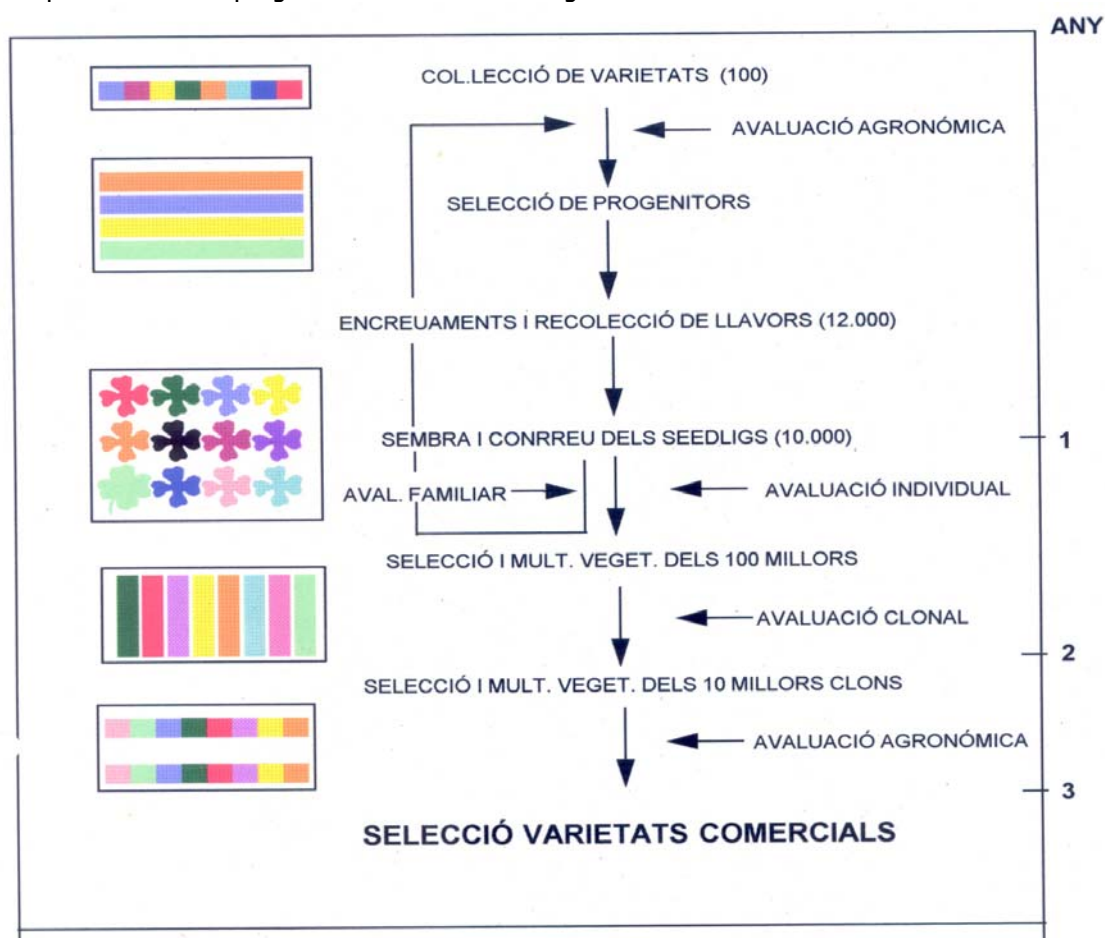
ANY

COL.LECCIÓ DE VARIETATS (100)

AVALUACIÓ AGRONÓMICA

SELECCIÓ DE PROGENITORS

ENCREUAMENTS I RECOLECCIÓ DE LLAVORS (12.000)

SEMBRA I CONRREU DELS SEEDLIGS (10.000)

1

AVAL. FAMILIAR

AVALUACIÓ INDIVIDUAL

SELECCIÓ I MULT. VEGET. DELS 100 MILLORS

AVALUACIÓ CLONAL

2

SELECCIÓ I MULT. VEGET. DELS 10 MILLORS CLONS

AVALUACIÓ AGRONÓMICA

3

SELECCIÓ VARIETATS COMERCIALS